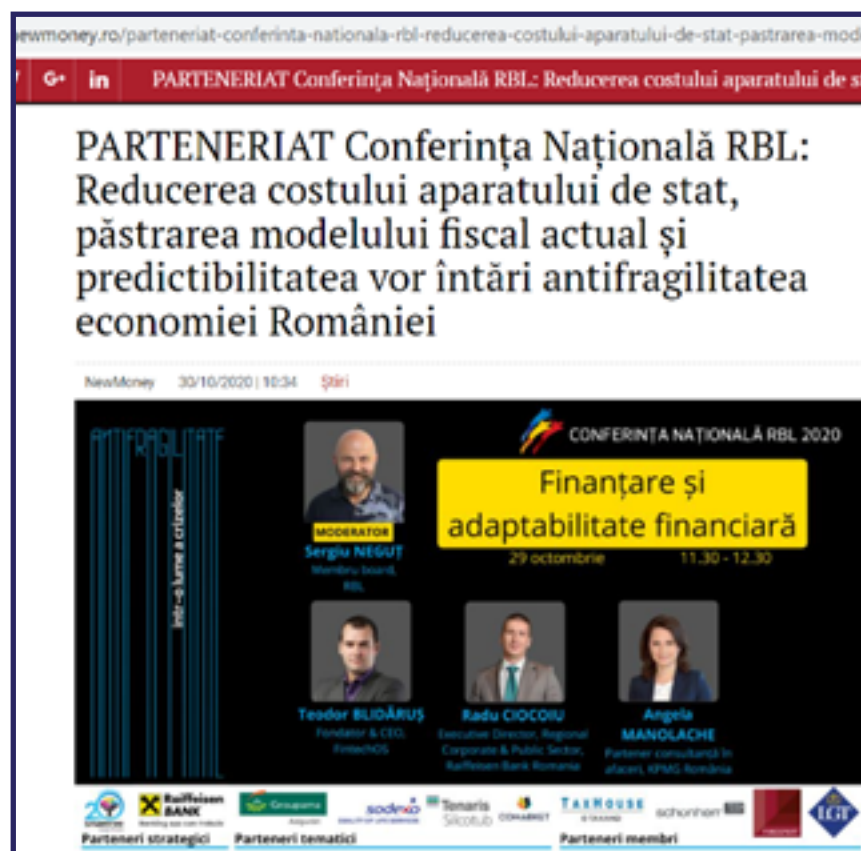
ewmoney.ro/parteneriat-conferinta-nationala-rbl-reducerea-costului-aparatului-de-stat-pastrarea-mod

G+ in PARTENERIAT Conferința Națională RBL: Reducerea costului aparatului de s

PARTENERIAT Conferința Națională RBL: Reducerea costului aparatului de stat, păstrarea modelului fiscal actual și predictibilitatea vor întări antifragilitatea economiei României

NewMoney 30/10/2020 | 10:34 Știri

ANTIFRAGILITATE

într-o lume a crizelor

CONFERINȚA NAȚIONALĂ RBL 2020

Finanțare și adaptabilitate financiară

29 octombrie 11.30 - 12.30

MODERATOR
Sergiu NEGUȚ
Membru board, RBL

Teodor BLIDĂRUȘ
Fondator & CEO, FintechOS

Radu CIOCOIU
Executive Director, Regional Corporate & Public Sector, Raiffeisen Bank Romania

Angela MANOLACHE
Partener consultanță în afaceri, KPMG România

Raiffeisen BANK

Groupama

sodexo

Tenaris Silcotub

TAXHOUSE

schoenherr

EY

Parteneri strategici

Parteneri tematici

Parteneri membri